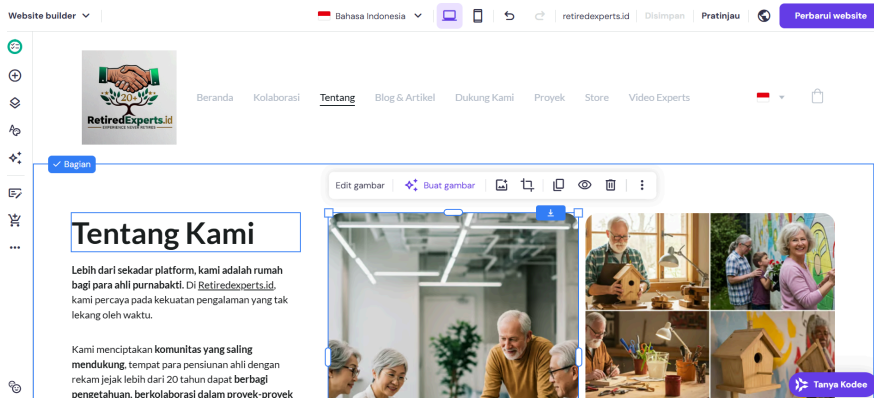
Website builder

Bahasa Indonesia

retiredexperts.id Disimpan Pratinjau Perbarui website

20
RetiredExperts.id
EXPERIENCE NEVER RETIRES

Beranda Kolaborasi Tentang Blog & Artikel Dukung Kami Proyek Store Video Experts

Bagian

Edit gambar Buat gambar

Tentang Kami

**Lebih dari sekadar platform, kami adalah rumah bagi para ahli purnabakti.** Di Retiredexperts.id, kami percaya pada kekuatan pengalaman yang tak lekang oleh waktu.

Kami menciptakan **komunitas yang saling mendukung**, tempat para pensiunan ahli dengan rekam jejak lebih dari 20 tahun dapat **berbagi pengetahuan, berkolaborasi dalam proyek-proyek**

Tanya Kodee